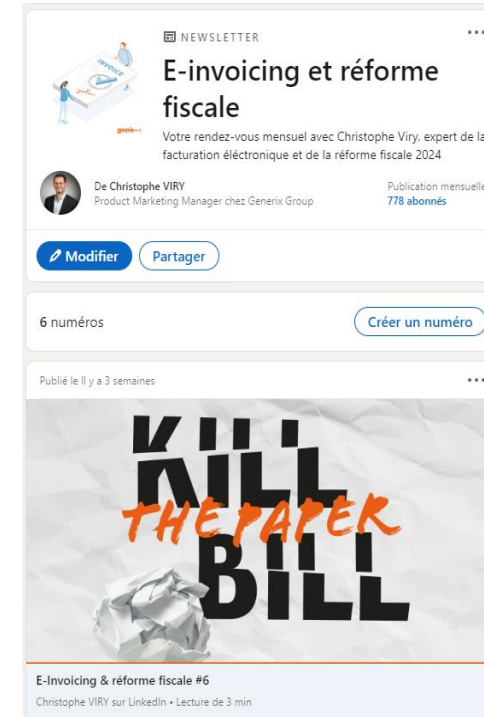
NEWSLETTER

E-invoicing et réforme fiscale

Votre rendez-vous mensuel avec Christophe Viry, expert de la facturation éléctronique et de la réforme fiscale 2024

De Christophe VIRY
Product Marketing Manager chez Generix Group

Publication mensuelle
778 abonnés

Modifier
Partager

6 numéros
Créer un numéro

Publié le Il y a 3 semaines

KILL THE PAPER BILL

E-Invoicing & réforme fiscale #6
Christophe VIRY sur LinkedIn • Lecture de 3 min